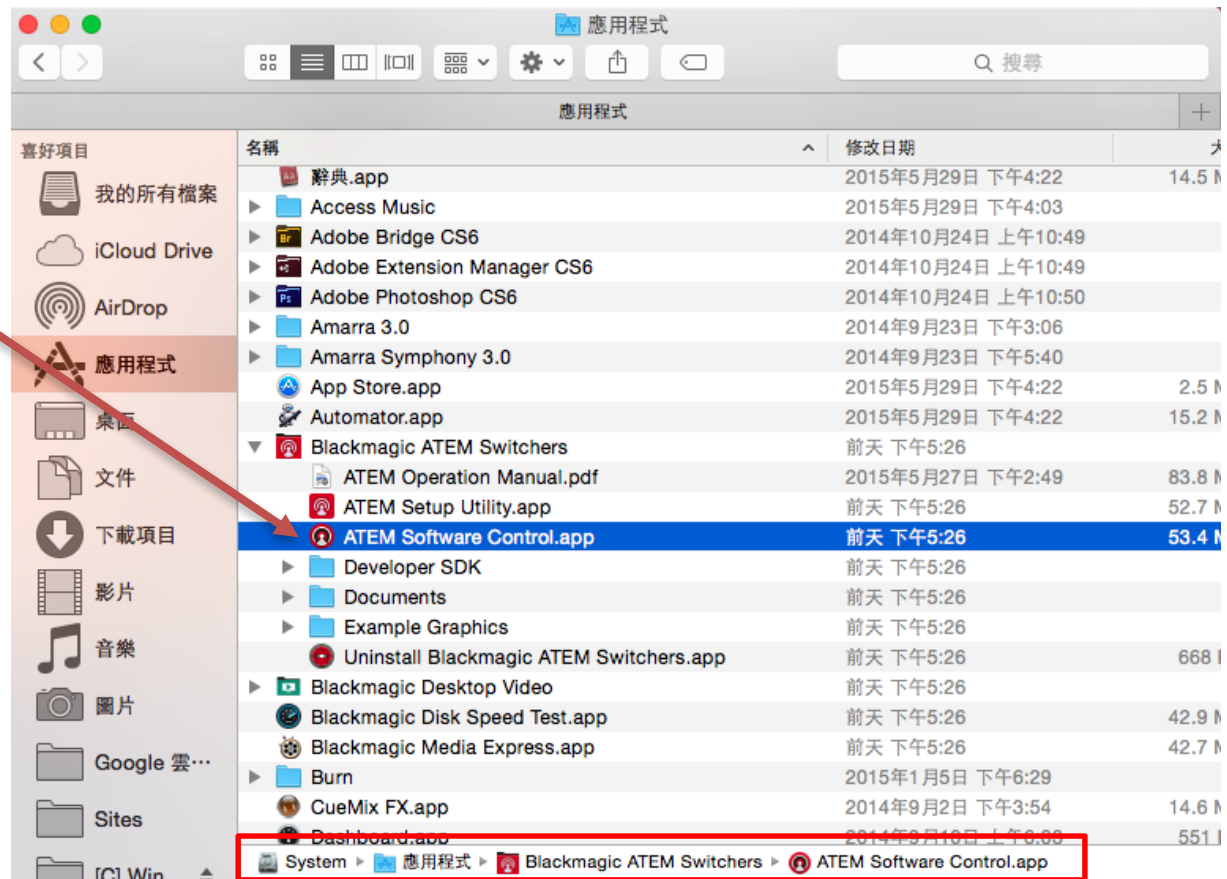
應用程式

搜尋

應用程式

喜好項目
我的所有檔案
iCloud Drive
AirDrop
應用程式
桌面
文件
下載項目
影片
音樂
圖片
Google 雲…
Sites
[C] Win

| 名稱 | 修改日期 | 大 |
|---|---|---|
| 辭典.app | 2015年5月29日 下午4:22 | 14.5 M |
| Access Music | 2015年5月29日 下午4:03 | |
| Adobe Bridge CS6 | 2014年10月24日 上午10:49 | |
| Adobe Extension Manager CS6 | 2014年10月24日 上午10:49 | |
| Adobe Photoshop CS6 | 2014年10月24日 上午10:50 | |
| Amarra 3.0 | 2014年9月23日 下午3:06 | |
| Amarra Symphony 3.0 | 2014年9月23日 下午5:40 | |
| App Store.app | 2015年5月29日 下午4:22 | 2.5 M |
| Automator.app | 2015年5月29日 下午4:22 | 15.2 M |
| Blackmagic ATEM Switchers | 前天 下午5:26 | |
| ATEM Operation Manual.pdf | 2015年5月27日 下午2:49 | 83.8 M |
| ATEM Setup Utility.app | 前天 下午5:26 | 52.7 M |
| ATEM Software Control.app | 前天 下午5:26 | 53.4 M |
| Developer SDK | 前天 下午5:26 | |
| Documents | 前天 下午5:26 | |
| Example Graphics | 前天 下午5:26 | |
| Uninstall Blackmagic ATEM Switchers.app | 前天 下午5:26 | 668 |
| Blackmagic Desktop Video | 前天 下午5:26 | |
| Blackmagic Disk Speed Test.app | 前天 下午5:26 | 42.9 M |
| Blackmagic Media Express.app | 前天 下午5:26 | 42.7 M |
| Burn | 2015年1月5日 下午6:29 | |
| CueMix FX.app | 2014年9月2日 下午3:54 | 14.6 M |
| Dashboard.app | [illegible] | 551 |

System ▸ 應用程式 ▸ Blackmagic ATEM Switchers ▸ ATEM Software Control.app